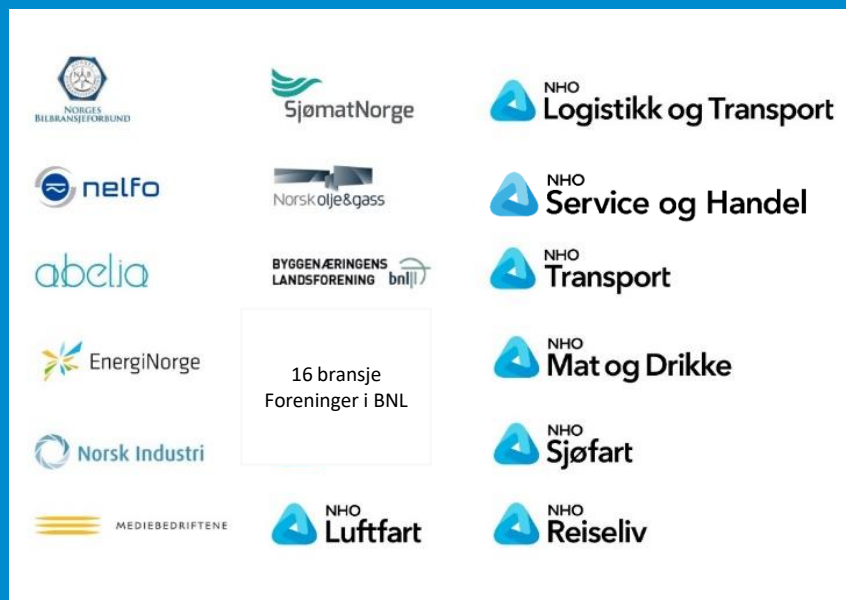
NORGES BILBRANSJEFORBUND

SjømatNorge

NHO Logistikk og Transport

nelfo

Norsk olje&gass

NHO Service og Handel

abelia

BYGGENÆRINGENS LANDSFORENING bnl

NHO Transport

EnergiNorge

16 bransje Foreninger i BNL

NHO Mat og Drikke

Norsk Industri

NHO Sjøfart

MEDIEBEDRIFTENE

NHO Luftfart

NHO Reiseliv